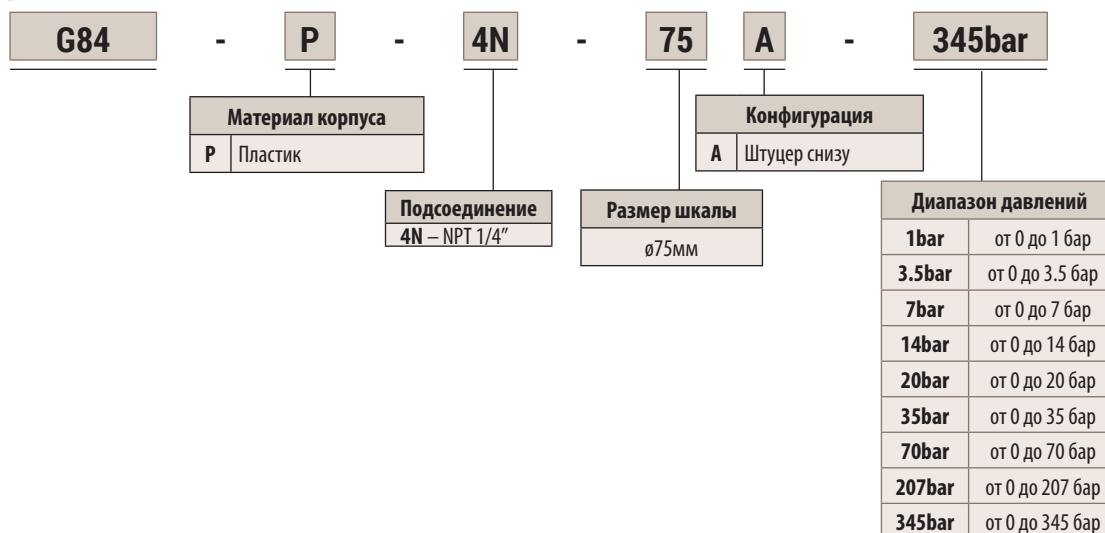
G84 - P - 4N - 75 A - 345bar

| Материал корпуса | |
|---|---|
| P | Пластик |

| Подсоединение |
|---|
| 4N – NPT 1/4" |

| Размер шкалы |
|---|
| ø75мм |

| Конфигурация | |
|---|---|
| A | Штуцер снизу |

| Диапазон давлений | |
|---|---|
| 1bar | от 0 до 1 бар |
| 3.5bar | от 0 до 3.5 бар |
| 7bar | от 0 до 7 бар |
| 14bar | от 0 до 14 бар |
| 20bar | от 0 до 20 бар |
| 35bar | от 0 до 35 бар |
| 70bar | от 0 до 70 бар |
| 207bar | от 0 до 207 бар |
| 345bar | от 0 до 345 бар |